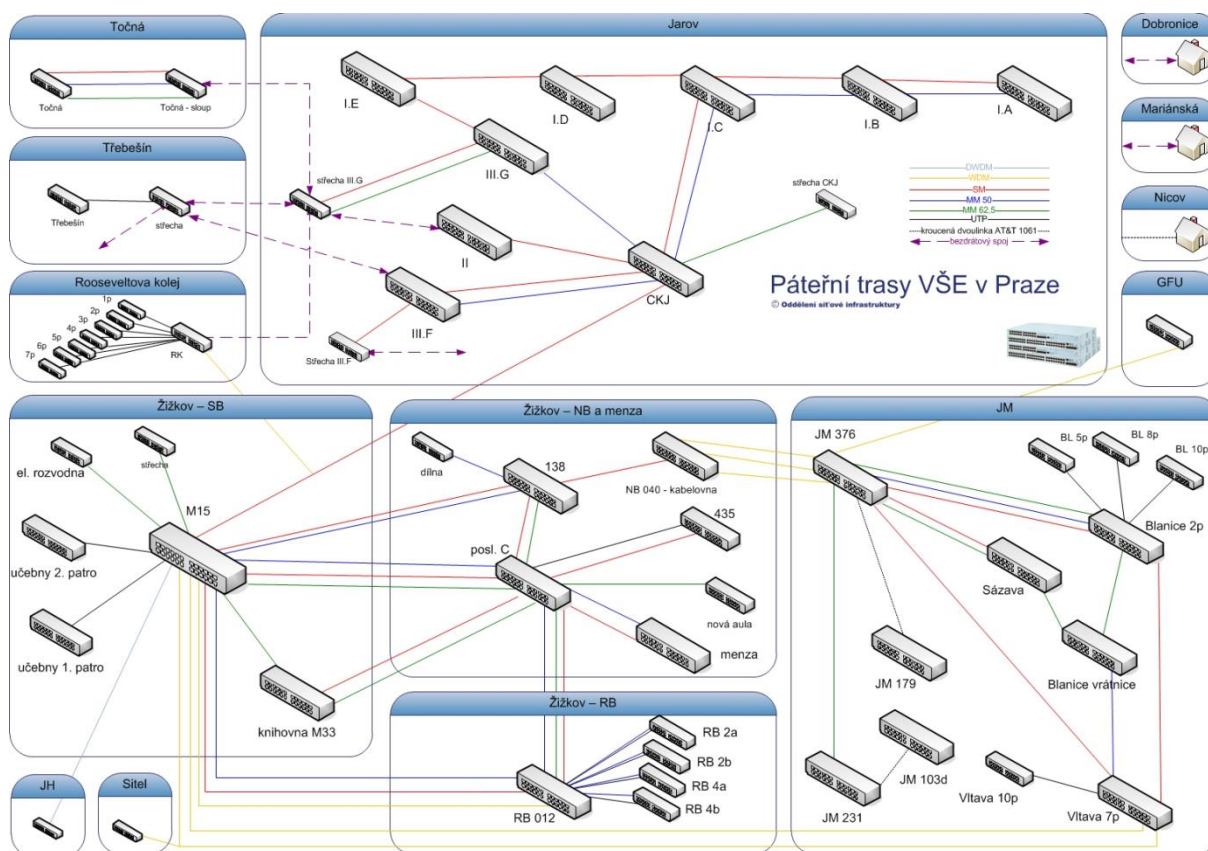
Točná

Točná

Točná - sloup

Třebešín

Třebešín

střecha

Rooseveltova kolej

1p
2p
3p
4p
5p
6p
7p

RK

Jarov

I.E

I.D

I.C

I.B

I.A

střecha III.G

III.G

II

III.F

Střecha III.F

CKJ

střecha CKJ

DWDM
WDM
SM
MM 50
MM 62.5
UTP
kroucená dvoulinka AT&T 1061
bezdrátový spoj

Páteřní trasy VŠE v Praze

© Oddělení síťové infrastruktury

Dobronice

Mariánská

Nicov

GFU

Žižkov – SB

el. rozvodna

střecha

M15

učebny 2. patro

učebny 1. patro

knihovna M33

Žižkov – NB a menza

dílna

138

NB 040 - kabelovna

435

posl. C

nová aula

menza

Žižkov – RB

RB 2a

RB 2b

RB 4a

RB 4b

RB 012

JM

JM 376

BL 5p

BL 8p

BL 10p

Blanice 2p

Sázava

JM 179

Blanice vrátnice

JM 103d

JM 231

Vltava 10p

Vltava 7p

JH

Sitel